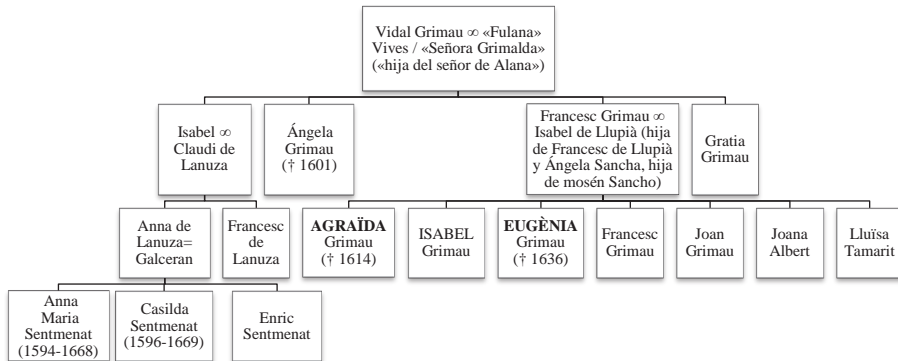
Vidal Grimau ∞ «Fulana» Vives / «Señora Grimalda» («hija del señor de Alana»)

Isabel ∞ Claudi de Lanuza

Ángela Grimau († 1601)

Francesc Grimau ∞ Isabel de Llupià (hija de Francesc de Llupià y Ángela Sancha, hija de mosén Sancho)

Gratia Grimau

Anna de Lanuza= Galceran

Francesc de Lanuza

**AGRAÏDA** Grimau († 1614)

ISABEL Grimau

**EUGÈNIA** Grimau († 1636)

Francesc Grimau

Joan Grimau

Joana Albert

Lluïsa Tamarit

Anna Maria Sentmenat (1594-1668)

Casilda Sentmenat (1596-1669)

Enric Sentmenat